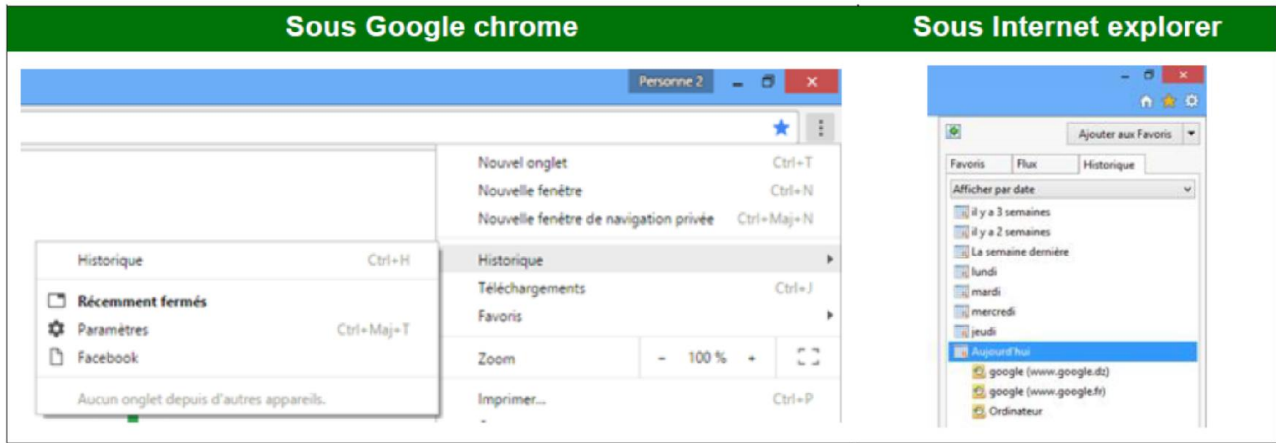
Sous Google chrome

Sous Internet explorer

Personne 2

Nouvel onglet Ctrl+T
Nouvelle fenêtre Ctrl+N
Nouvelle fenêtre de navigation privée Ctrl+Maj+N

Historique Ctrl+H

Récemment fermés
Paramètres Ctrl+Maj+T
Facebook

Aucun onglet depuis d'autres appareils.

Historique
Téléchargements Ctrl+J
Favoris

Zoom - 100 % +

Imprimer... Ctrl+P

Ajouter aux Favoris

Favoris | Flux | Historique

Afficher par date

il y a 3 semaines
il y a 2 semaines
La semaine dernière
lundi
mardi
mercredi
jeudi
Aujourd'hui
google (www.google.dz)
google (www.google.fr)
Ordinateur